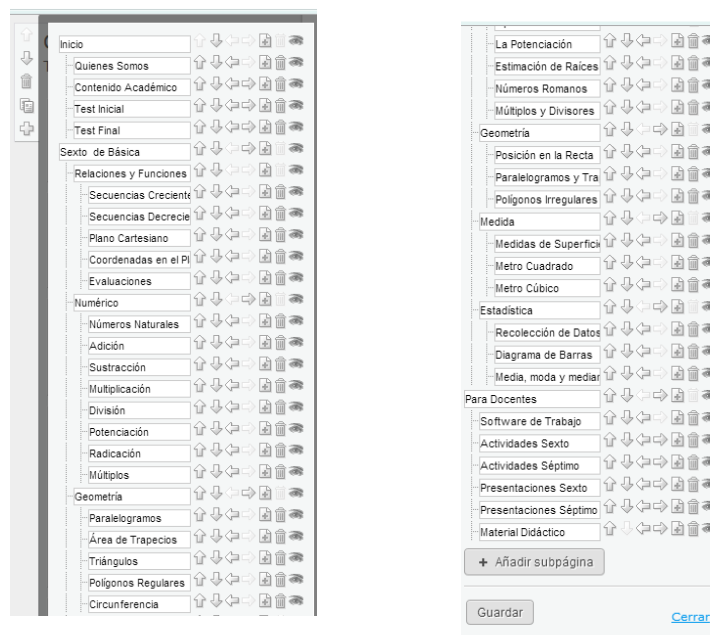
Inicio
Quienes Somos
Contenido Académico
Test Inicial
Test Final
Sexto de Básica
Relaciones y Funciones
Secuencias Creciente
Secuencias Decrecie
Plano Cartesiano
Coordenadas en el Pl
Evaluaciones
Numérico
Números Naturales
Adición
Sustracción
Multiplicación
División
Potenciación
Radicación
Múltiplos
Geometría
Paralelogramos
Área de Trapecios
Triángulos
Polígonos Regulares
Circunferencia

La Potenciación
Estimación de Raíces
Números Romanos
Múltiplos y Divisores
Geometría
Posición en la Recta
Paralelogramos y Tra
Polígonos Irregulares
Medida
Medidas de Superfici
Metro Cuadrado
Metro Cúbico
Estadística
Recolección de Datos
Diagrama de Barras
Media, moda y mediar
Para Docentes
Software de Trabajo
Actividades Sexto
Actividades Séptimo
Presentaciones Sexto
Presentaciones Séptimo
Material Didáctico
+ Añadir subpágina
Guardar
Cerrar